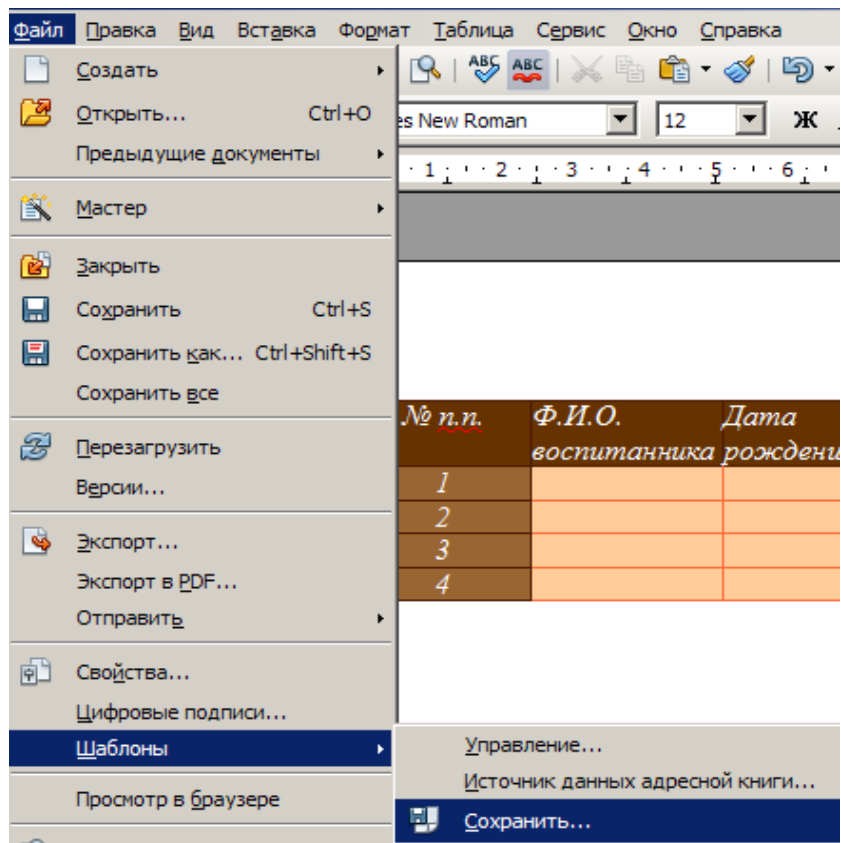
Файл Правка Вид Вставка Формат Таблица Сервис Окно Справка

Создать
Открыть... Ctrl+O
Предыдущие документы
Мастер
Закрыть
Сохранить Ctrl+S
Сохранить как... Ctrl+Shift+S
Сохранить все
Перезагрузить
Версии...
Экспорт...
Экспорт в PDF...
Отправить
Свойства...
Цифровые подписи...
Шаблоны
Просмотр в браузере

Управление...
Источник данных адресной книги...
Сохранить...

es New Roman 12 Ж

· 1 · · · 2 · · · 3 · · · 4 · · · 5 · · · 6 ·

| № п.п. | Ф.И.О. воспитанника | Дата рождени |
|---|---|---|
| 1 | | |
| 2 | | |
| 3 | | |
| 4 | | |